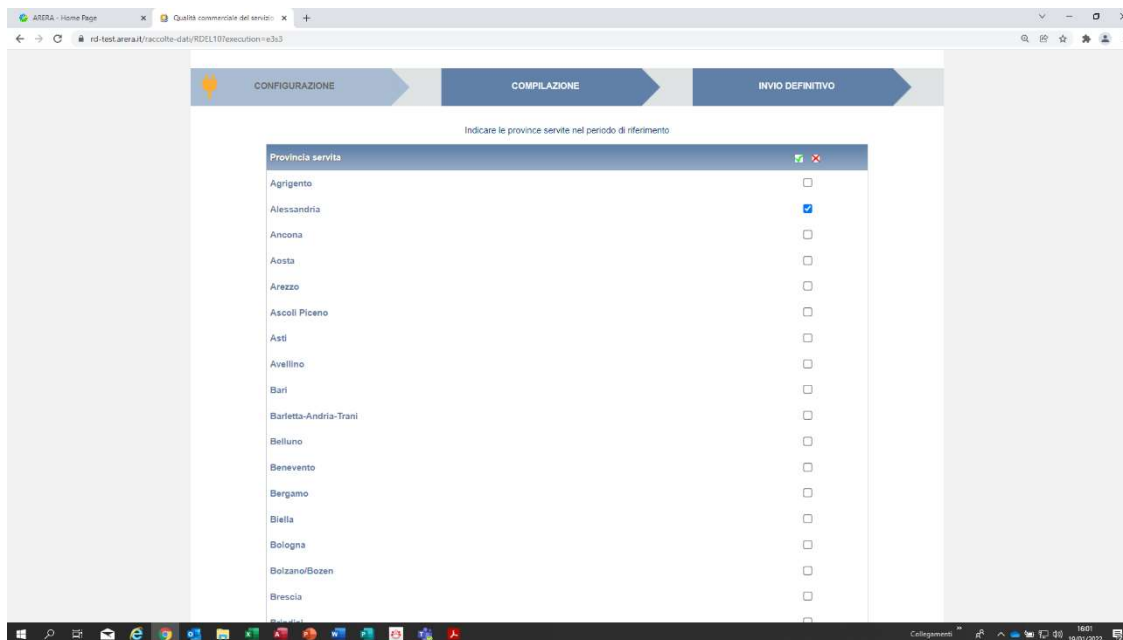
ARERA - Home Page
Qualità commerciale del servizio
rd-test.arera.it/raccolte-dati/RDEL107execution=e3s3

CONFIGURAZIONE
COMPILAZIONE
INVIO DEFINITIVO

Indicare le province servite nel periodo di riferimento

| Provincia servita | |
|---|---|
| Agrigento | ☐ |
| Alessandria | ☑ |
| Ancona | ☐ |
| Aosta | ☐ |
| Arezzo | ☐ |
| Ascoli Piceno | ☐ |
| Asti | ☐ |
| Avellino | ☐ |
| Bari | ☐ |
| Barletta-Andria-Trani | ☐ |
| Belluno | ☐ |
| Benevento | ☐ |
| Bergamo | ☐ |
| Biella | ☐ |
| Bologna | ☐ |
| Bolzano/Bozen | ☐ |
| Brescia | ☐ |
| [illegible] | ☐ |

Collegamenti
16:01
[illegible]